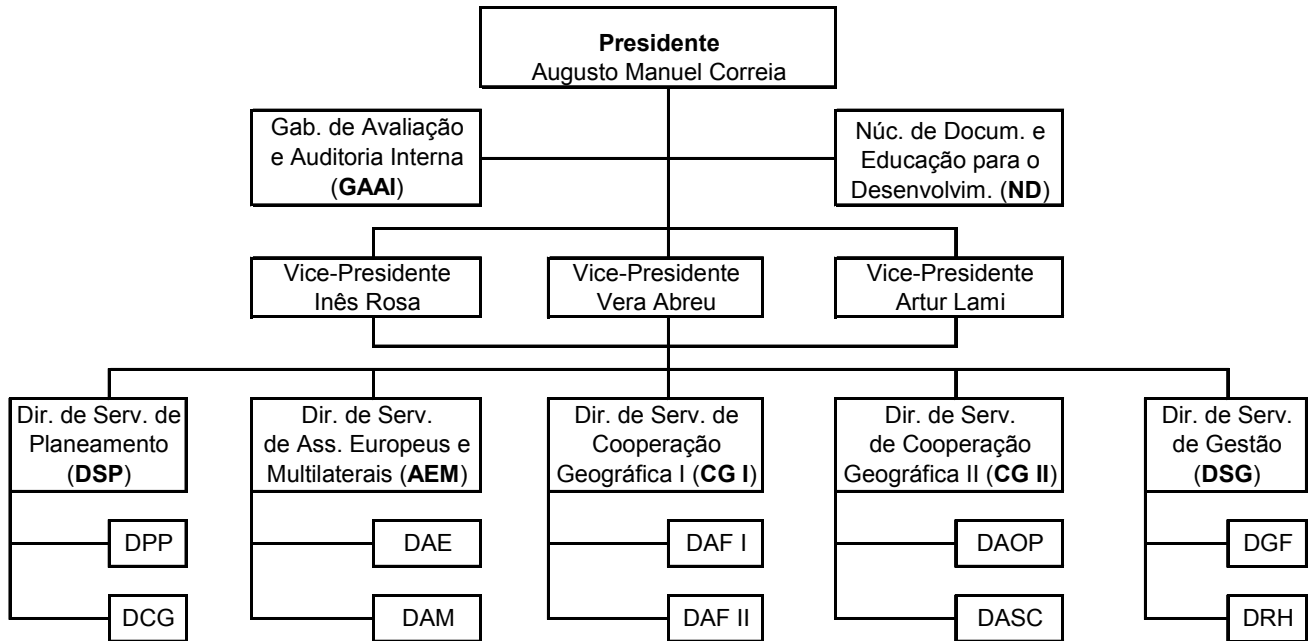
**Presidente**
Augusto Manuel Correia

Gab. de Avaliação e Auditoria Interna (**GAAI**)

Núc. de Docum. e Educação para o Desenvolvim. (**ND**)

Vice-Presidente
Inês Rosa

Vice-Presidente
Vera Abreu

Vice-Presidente
Artur Lami

Dir. de Serv. de Planeamento (**DSP**)

DPP

DCG

Dir. de Serv. de Ass. Europeus e Multilaterais (**AEM**)

DAE

DAM

Dir. de Serv. de Cooperação Geográfica I (**CG I**)

DAF I

DAF II

Dir. de Serv. de Cooperação Geográfica II (**CG II**)

DAOP

DASC

Dir. de Serv. de Gestão (**DSG**)

DGF

DRH